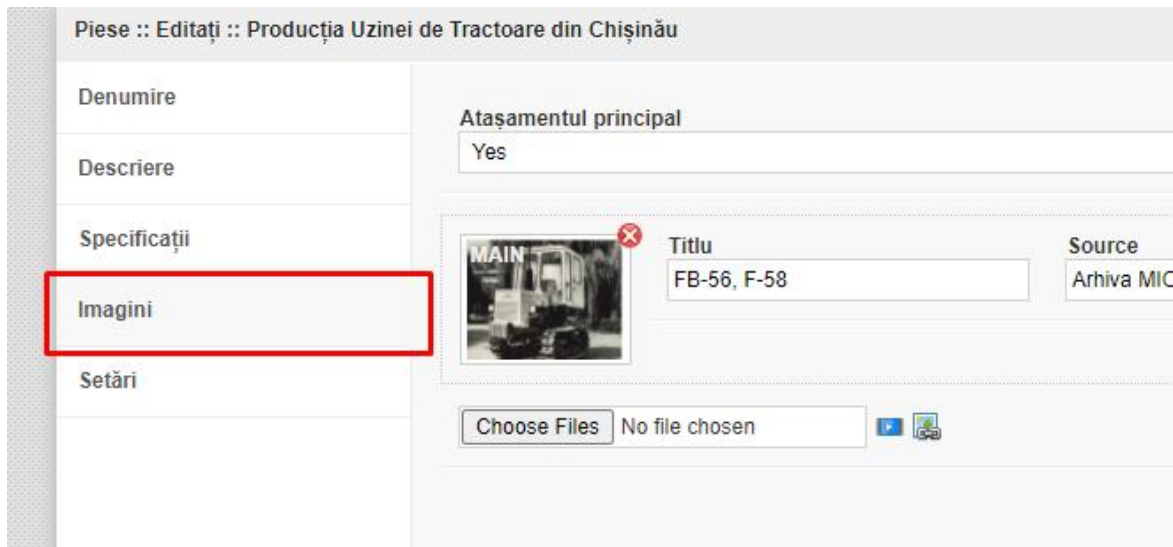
Piese :: Editați :: Producția Uzinei de Tractoare din Chișinău

Denumire

Descriere

Specificații

Imagini

Setări

Atașamentul principal

Yes

MAIN

Titlu

FB-56, F-58

Source

Arhiva MIC

Choose Files No file chosen